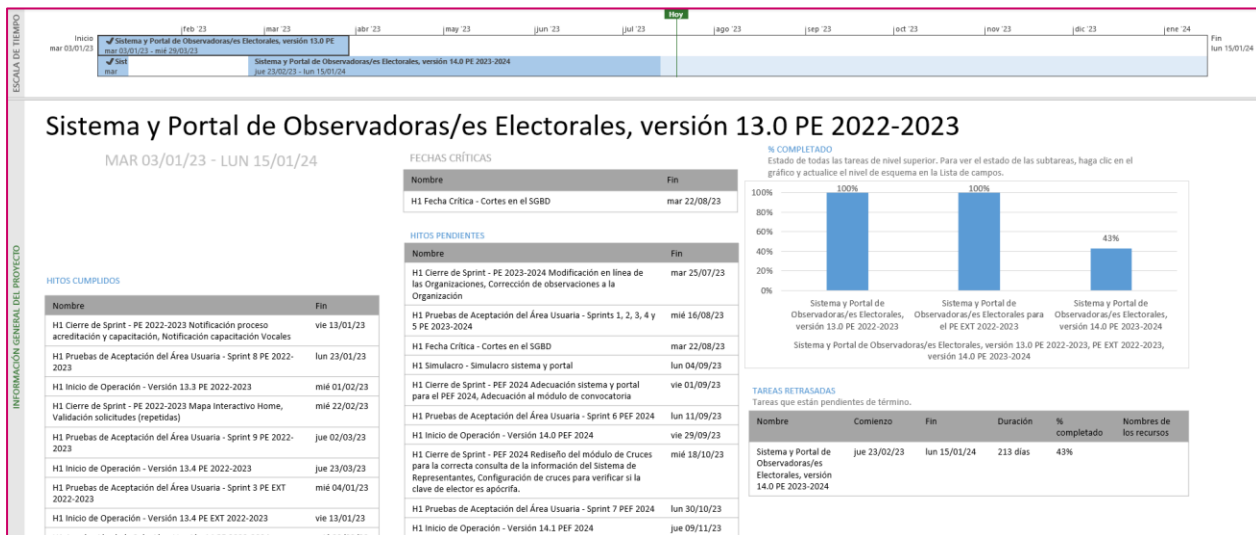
ESCALA DE TIEMPO

Hoy

Inicio mar 03/01/23 | feb '23 | mar '23 | abr '23 | may '23 | jun '23 | jul '23 | ago '23 | sep '23 | oct '23 | nov '23 | dic '23 | ene '24 | Fin lun 15/01/24

Sistema y Portal de Observadoras/es Electorales, versión 13.0 PE
mar 03/01/23 - mié 29/03/23

Sist
mar

Sistema y Portal de Observadoras/es Electorales, versión 14.0 PE 2023-2024
jue 23/02/23 - lun 15/01/24

INFORMACIÓN GENERAL DEL PROYECTO

Sistema y Portal de Observadoras/es Electorales, versión 13.0 PE 2022-2023

MAR 03/01/23 - LUN 15/01/24

HITOS CUMPLIDOS

| Nombre | Fin |
|---|---|
| H1 Cierre de Sprint - PE 2022-2023 Notificación proceso acreditación y capacitación, Notificación capacitación Vocales | vie 13/01/23 |
| H1 Pruebas de Aceptación del Área Usuaria - Sprint 8 PE 2022-2023 | lun 23/01/23 |
| H1 Inicio de Operación - Versión 13.3 PE 2022-2023 | mié 01/02/23 |
| H1 Cierre de Sprint - PE 2022-2023 Mapa Interactivo Home, Validación solicitudes (repetidas) | mié 22/02/23 |
| H1 Pruebas de Aceptación del Área Usuaria - Sprint 9 PE 2022-2023 | jue 02/03/23 |
| H1 Inicio de Operación - Versión 13.4 PE 2022-2023 | jue 23/03/23 |
| H1 Pruebas de Aceptación del Área Usuaria - Sprint 3 PE EXT 2022-2023 | mié 04/01/23 |
| H1 Inicio de Operación - Versión 13.4 PE EXT 2022-2023 | vie 13/01/23 |

FECHAS CRÍTICAS

| Nombre | Fin |
|---|---|
| H1 Fecha Crítica - Cortes en el SGBD | mar 22/08/23 |

HITOS PENDIENTES

| Nombre | Fin |
|---|---|
| H1 Cierre de Sprint - PE 2023-2024 Modificación en línea de las Organizaciones, Corrección de observaciones a la Organización | mar 25/07/23 |
| H1 Pruebas de Aceptación del Área Usuaria - Sprints 1, 2, 3, 4 y 5 PE 2023-2024 | mié 16/08/23 |
| H1 Fecha Crítica - Cortes en el SGBD | mar 22/08/23 |
| H1 Simulacro - Simulacro sistema y portal | lun 04/09/23 |
| H1 Cierre de Sprint - PEF 2024 Adecuación sistema y portal para el PEF 2024, Adecuación al módulo de convocatoria | vie 01/09/23 |
| H1 Pruebas de Aceptación del Área Usuaria - Sprint 6 PEF 2024 | lun 11/09/23 |
| H1 Inicio de Operación - Versión 14.0 PEF 2024 | vie 29/09/23 |
| H1 Cierre de Sprint - PEF 2024 Rediseño del módulo de Cruces para la correcta consulta de la información del Sistema de Representantes, Configuración de cruces para verificar si la clave de elector es apócrifa. | mié 18/10/23 |
| H1 Pruebas de Aceptación del Área Usuaria - Sprint 7 PEF 2024 | lun 30/10/23 |
| H1 Inicio de Operación - Versión 14.1 PEF 2024 | jue 09/11/23 |

% COMPLETADO
Estado de todas las tareas de nivel superior. Para ver el estado de las subtareas, haga clic en el gráfico y actualice el nivel de esquema en la Lista de campos.

100% 80% 60% 40% 20% 0%

100% 100% 43%

Sistema y Portal de Observadoras/es Electorales, versión 13.0 PE 2022-2023
Sistema y Portal de Observadoras/es Electorales para el PE EXT 2022-2023
Sistema y Portal de Observadoras/es Electorales, versión 14.0 PE 2023-2024

Sistema y Portal de Observadoras/es Electorales, versión 13.0 PE 2022-2023, PE EXT 2022-2023, versión 14.0 PE 2023-2024

TAREAS RETRASADAS
Tareas que están pendientes de término.

| Nombre | Comienzo | Fin | Duración | % completado | Nombres de los recursos |
|---|---|---|---|---|---|
| Sistema y Portal de Observadoras/es Electorales, versión 14.0 PE 2023-2024 | jue 23/02/23 | lun 15/01/24 | 213 días | 43% | |